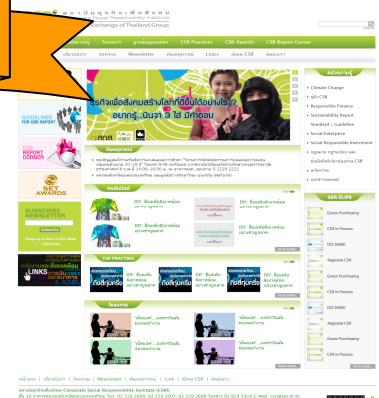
สถาบันธุรกิจเพื่อสังคม
Corporate Social Responsibility Institute
The Stock Exchange of Thailand Group

หน้าแรก | เกี่ยวกับเรา | โครงการ | ฐานข้อมูลและสื่อ | CSR Practices | CSR Awards | CSR Report Corner

GUIDELINE FOR CSR REPORT

CSR REPORT CORNER

SET AWARDS

SUBSCRIBE NEWSLETTER

LINKS

ธุรกิจเพื่อสังคม สร้างโลกที่ยั่งยืน อนาคต

READ MORE

READ MORE

READ MORE

Climate Change
Responsible Finance
Sustainability Report
Standard / Guideline
Social Enterprise
Social Responsible Investment

CSR CLIPS
Green Purchasing
CSR in Process
ISO 26000
Regional CSR
Green Purchasing
CSR in Process
ISO 26000
Regional CSR
Green Purchasing
CSR in Process

DIY
DIY
DIY
DIY

CSR PRACTICES
DIY
DIY
DIY
DIY

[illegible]
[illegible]
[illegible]
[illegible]

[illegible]

หน้าแรก | เกี่ยวกับเรา | โครงการ | Newsletter | ติดต่อเรา | Links | ห้อง CSR | ติดต่อเรา

สถาบันธุรกิจเพื่อสังคม Corporate Social Responsibility Institute (CSRI)
ชั้น 10 อาคารตลาดหลักทรัพย์แห่งประเทศไทย โทร. 02 229 2694, 02 229 2605, 02 229 2668 โทรสาร 02 654 5414 E-mail: csri@set.or.th